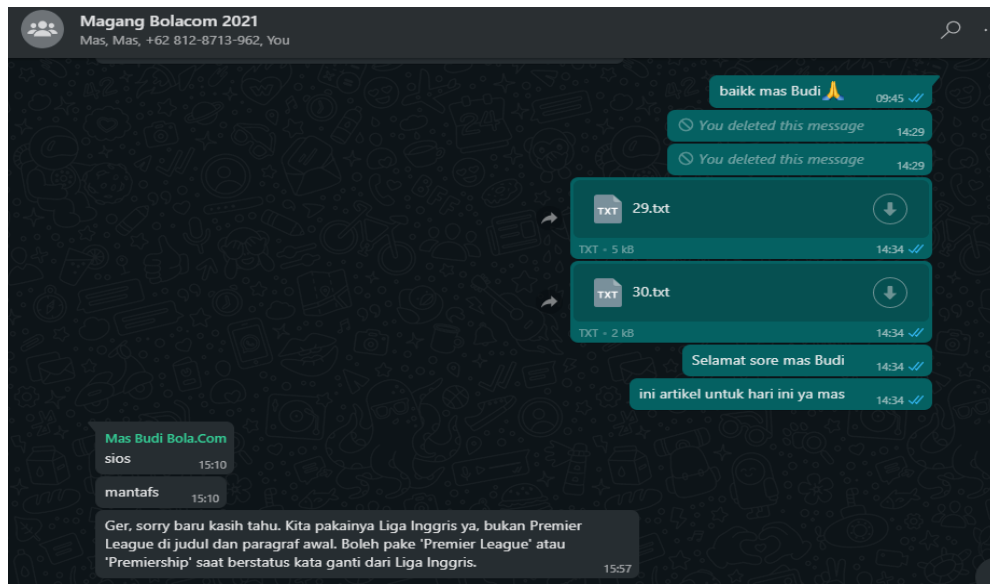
Magang Bolacom 2021
Mas, Mas, +62 812-8713-962, You

baikk mas Budi 🙏 09:45

You deleted this message 14:29

You deleted this message 14:29

TXT 29.txt
TXT • 5 kB 14:34

TXT 30.txt
TXT • 2 kB 14:34

Selamat sore mas Budi 14:34

ini artikel untuk hari ini ya mas 14:34

Mas Budi Bola.Com
sios 15:10

mantafs 15:10

Ger, sorry baru kasih tahu. Kita pakainya Liga Inggris ya, bukan Premier League di judul dan paragraf awal. Boleh pake 'Premier League' atau 'Premiership' saat berstatus kata ganti dari Liga Inggris. 15:57